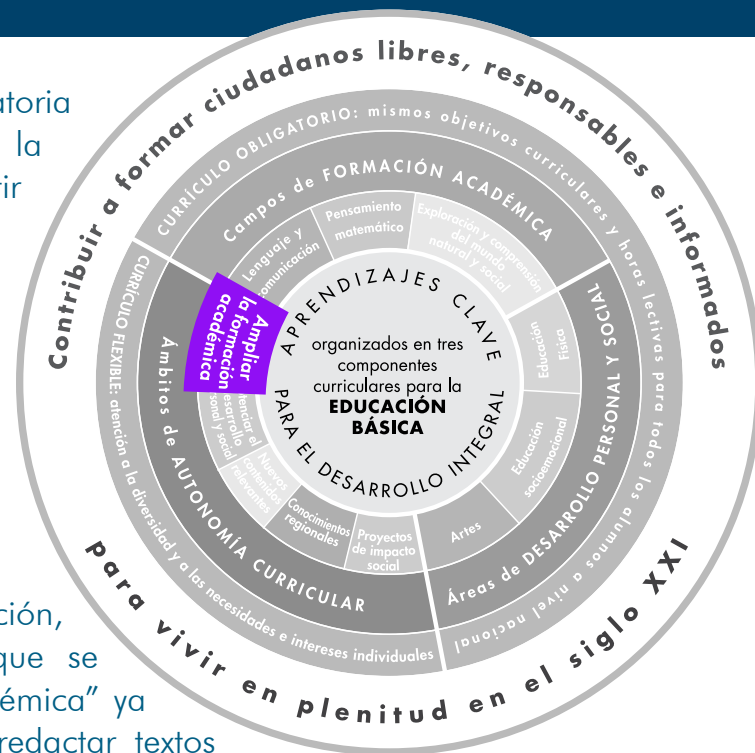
atoria
la
ir

ción,
que se
émica" ya
redactar textos

Contribuir a formar ciudadanos libres, responsables e informados

para vivir en plenitud en el siglo XXI

CURRÍCULO OBLIGATORIO: mismos objetivos curriculares y horas lectivas para todos los alumnos a nivel nacional

CURRÍCULO FLEXIBLE: atención a la diversidad y a las necesidades e intereses individuales

Campos de FORMACIÓN ACADÉMICA

Lenguaje y Comunicación

Pensamiento matemático

Exploración y comprensión del mundo natural y social

Áreas de DESARROLLO PERSONAL Y SOCIAL

Educación Física

Educación socioemocional

Artes

Ámbitos de AUTONOMÍA CURRICULAR

Ampliar la formación académica

Potenciar el desarrollo personal y social

Nuevos contenidos relevantes

Conocimientos regionales

Proyectos de impacto social

APRENDIZAJES CLAVE

organizados en tres componentes curriculares para la

EDUCACIÓN BÁSICA

PARA EL DESARROLLO INTEGRAL